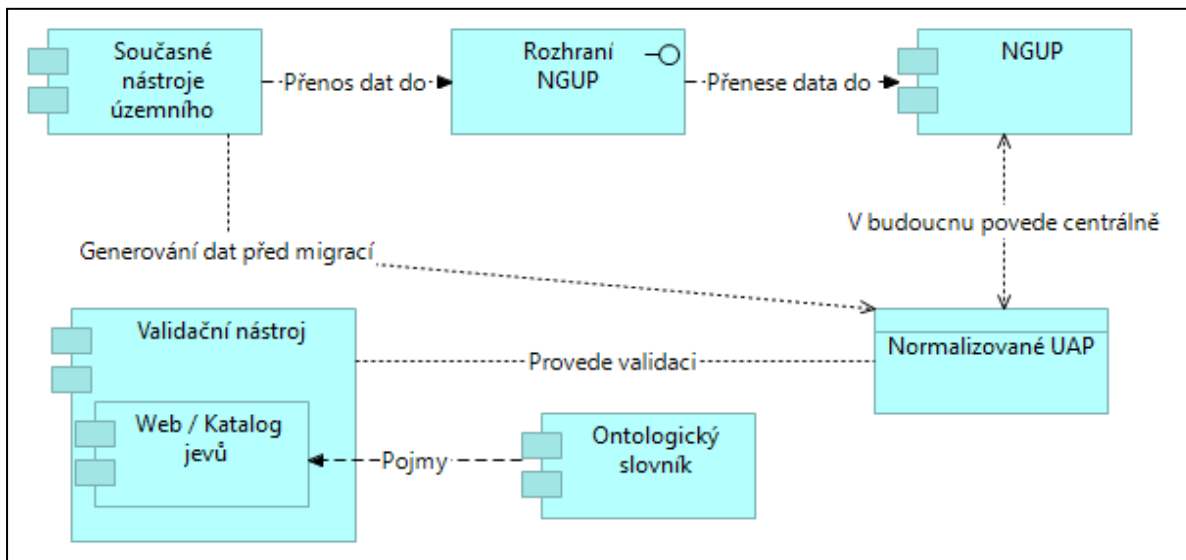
Současné nástroje územního

Přenos dat do

Rozhraní NGUP

Přenese data do

NGUP

V budoucnu povede centrálně

Generování dat před migrací

Validační nástroj

Provede validaci

Normalizované UAP

Web / Katalog jevů

Pojmy

Ontologický slovník